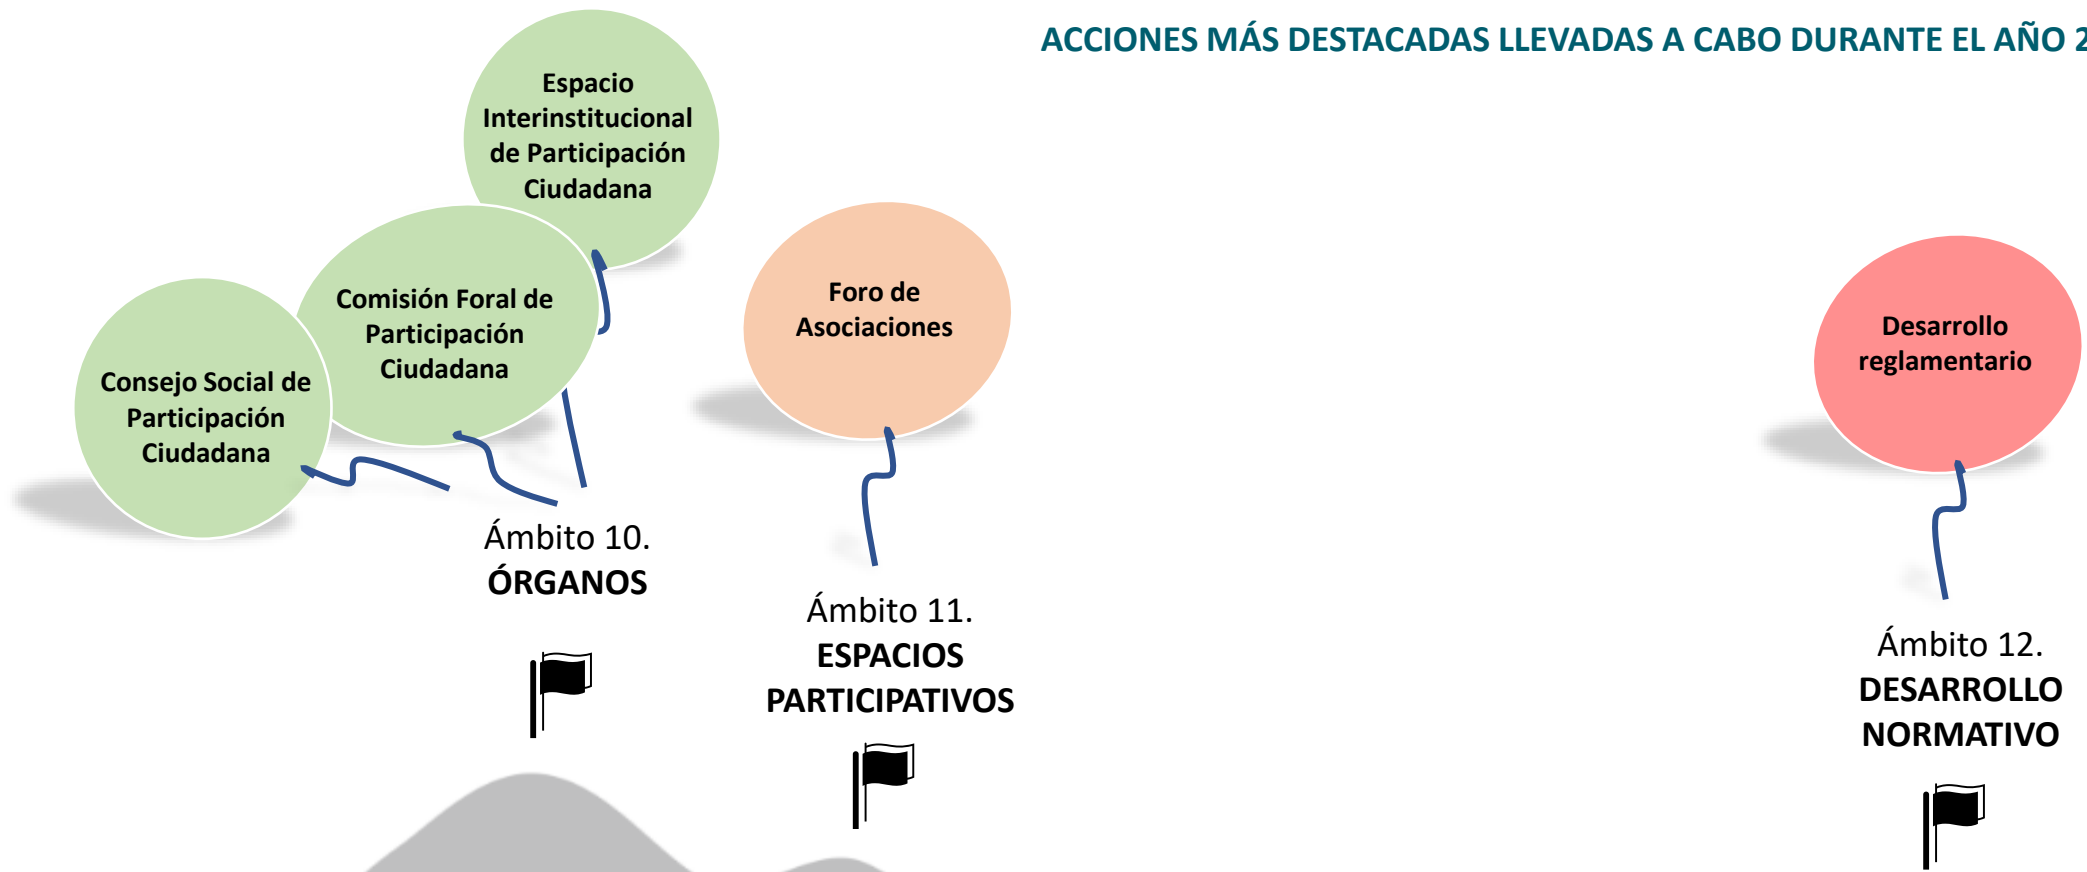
ACCIONES MÁS DESTACADAS LLEVADAS A CABO DURANTE EL AÑO 2

Espacio Interinstitucional de Participación Ciudadana

Comisión Foral de Participación Ciudadana

Consejo Social de Participación Ciudadana

Ámbito 10.
ÓRGANOS

Foro de Asociaciones

Ámbito 11.
ESPACIOS PARTICIPATIVOS

Desarrollo reglamentario

Ámbito 12.
DESARROLLO NORMATIVO